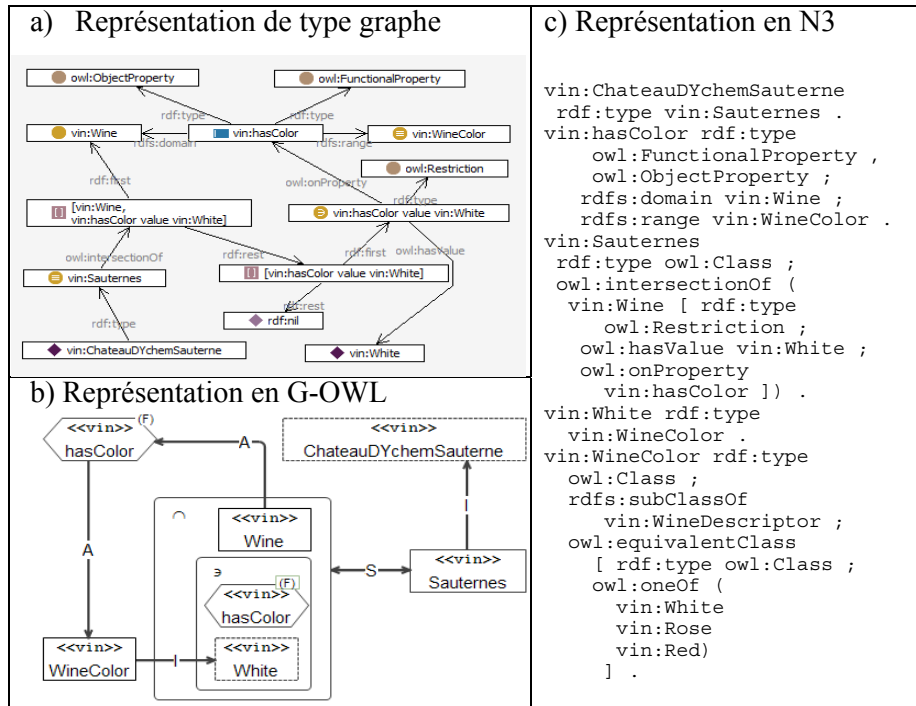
a) Représentation de type graphe

owl:ObjectProperty
owl:FunctionalProperty
rdf:type
rdf:type
vin:Wine
rdfs:domain
vin:hasColor
rdfs:range
vin:WineColor
owl:Restriction
rdf:first
owl:onProperty
rdf:type
[vin:Wine, vin:hasColor value vin:White]
vin:hasColor value vin:White
owl:intersectionOf
rdf:rest
rdf:first
owl:hasValue
vin:Sauternes
[vin:hasColor value vin:White]
rdf:rest
rdf:nil
rdf:type
vin:ChateauDYchemSauterne
vin:White

b) Représentation en G-OWL

<<vin>>
hasColor
(F)
A
<<vin>>
ChateauDYchemSauterne
∩
<<vin>>
Wine
I
A
∍
(F)
S
<<vin>>
Sauternes
hasColor
<<vin>>
WineColor
I
<<vin>>
White

c) Représentation en N3

vin:ChateauDYchemSauterne
 rdf:type vin:Sauternes .
vin:hasColor rdf:type
    owl:FunctionalProperty ,
    owl:ObjectProperty ;
   rdfs:domain vin:Wine ;
   rdfs:range vin:WineColor .
vin:Sauternes
 rdf:type owl:Class ;
 owl:intersectionOf (
  vin:Wine [ rdf:type
     owl:Restriction ;
   owl:hasValue vin:White ;
   owl:onProperty
      vin:hasColor ]) .
vin:White rdf:type
  vin:WineColor .
vin:WineColor rdf:type
  owl:Class ;
  rdfs:subClassOf
     vin:WineDescriptor ;
  owl:equivalentClass
    [ rdf:type owl:Class ;
    owl:oneOf (
      vin:White
      vin:Rose
      vin:Red)
     ] .